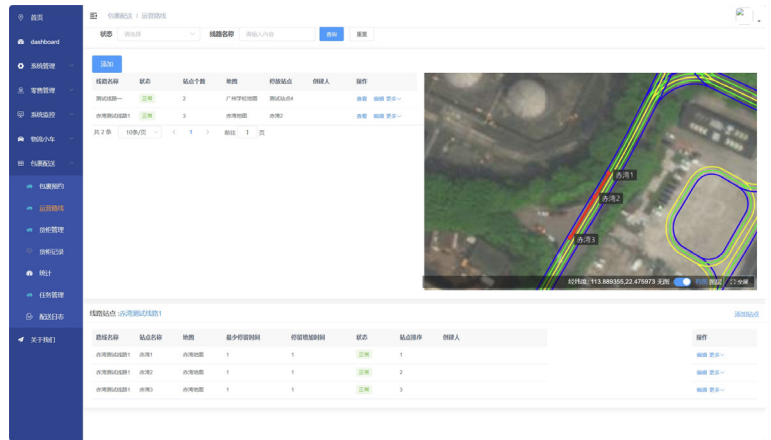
首页
dashboard
系统管理
零售管理
系统监控
物流小车
包裹配送
包裹預约
运营路线
货柜管理
货柜记录
统计
任务管理
配送日志
关于我们

包裹配送 / 运营路线

状态 请选择
线路名称 请输入内容
查询
重置

添加

| 线路名称 | 状态 | 站点个数 | 地图 | 停靠站点 | 创建人 | 操作 |
|---|---|---|---|---|---|---|
| 测试线路一 | 正常 | 2 | 广州学校地图 | 测试站点4 | | 查看 编辑 更多 |
| 赤湾测试线路1 | 正常 | 3 | 赤湾地图 | 赤湾2 | | 查看 编辑 更多 |

共 2 条 10条/页 < 1 > 前往 1 页

赤湾1
赤湾2
赤湾3
经纬度: 113.889355,22.475973 无图 测距 全屏

线路站点 (赤湾测试线路1)
添加站点

| 路线名称 | 站点名称 | 地图 | 最少停留时间 | 停留增加时间 | 状态 | 站点排序 | 创建人 | 操作 |
|---|---|---|---|---|---|---|---|---|
| 赤湾测试线路1 | 赤湾1 | 赤湾地图 | 1 | 1 | 正常 | 1 | | 编辑 更多 |
| 赤湾测试线路1 | 赤湾2 | 赤湾地图 | 1 | 1 | 正常 | 2 | | 编辑 更多 |
| 赤湾测试线路1 | 赤湾3 | 赤湾地图 | 1 | 1 | 正常 | 3 | | 编辑 更多 |